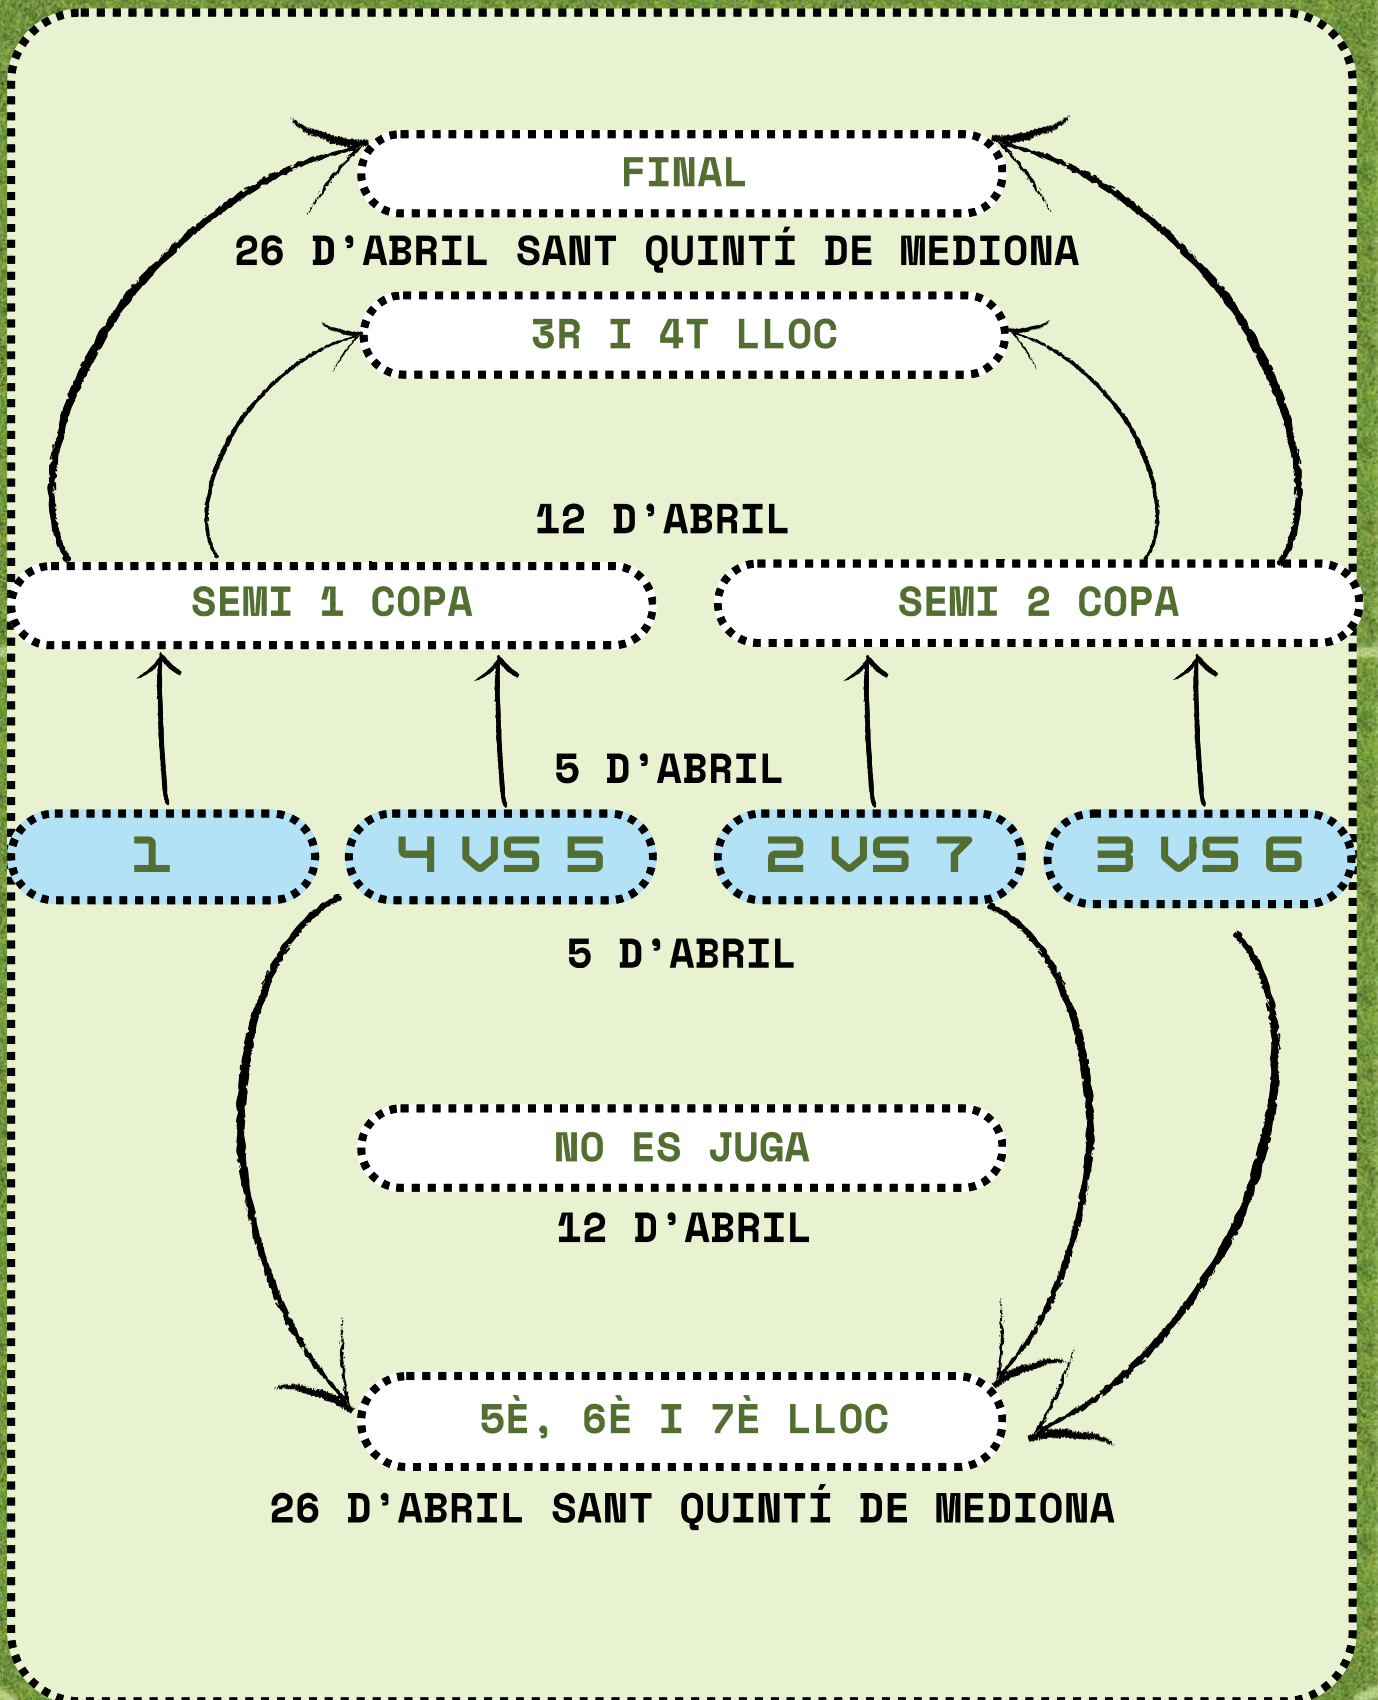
FINAL
26 D'ABRIL SANT QUINTÍ DE MEDIONA
3R I 4T LLOC
12 D'ABRIL
SEMI 1 COPA
SEMI 2 COPA
5 D'ABRIL
1
4 VS 5
2 VS 7
3 VS 6
5 D'ABRIL
NO ES JUGA
12 D'ABRIL
5È, 6È I 7È LLOC
26 D'ABRIL SANT QUINTÍ DE MEDIONA